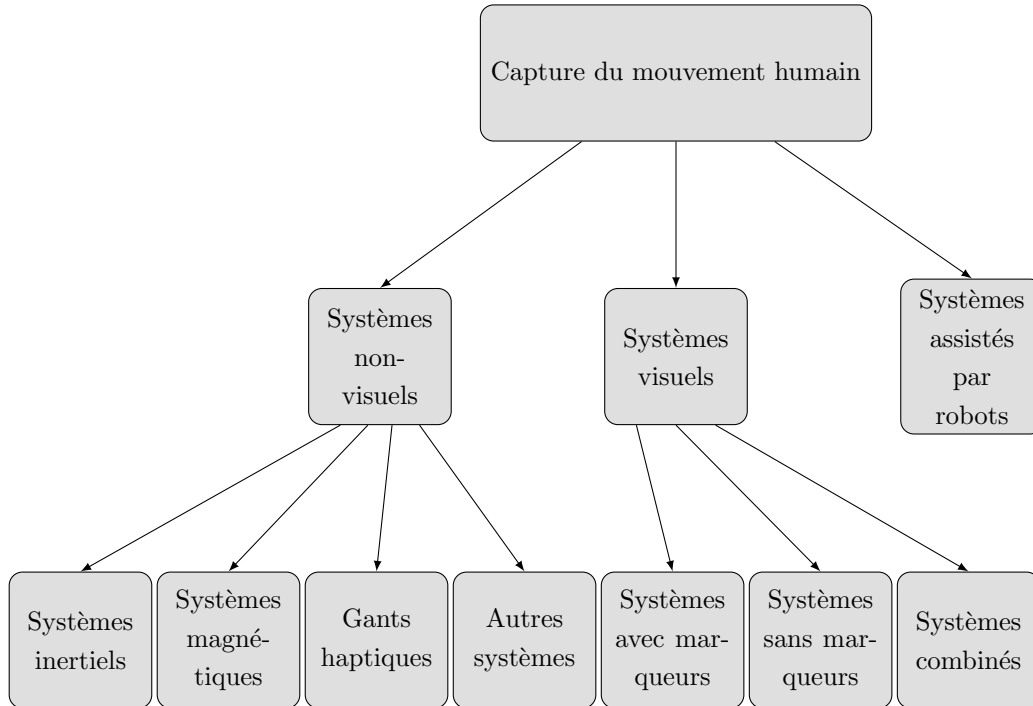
Capture du mouvement humain

Systèmes non-visuels

Systèmes visuels

Systèmes assistés par robots

Systèmes inertiels

Systèmes magnétiques

Gants haptiques

Autres systèmes

Systèmes avec marqueurs

Systèmes sans marqueurs

Systèmes combinés